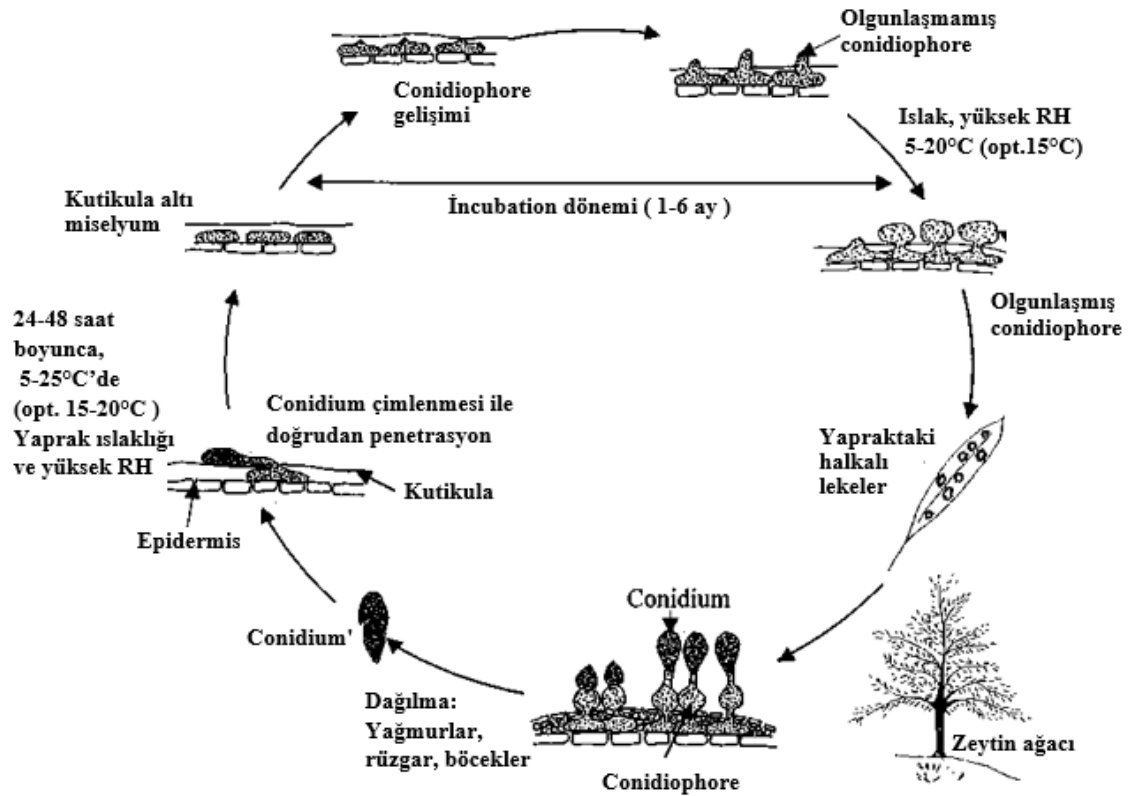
Olgunlaşmamış conidiophore

Conidiophore gelişimi

Islak, yüksek RH 5-20°C (opt.15°C)

Kutikula altı miselyum

İncubation dönemi ( 1-6 ay )

Olgunlaşmış conidiophore

24-48 saat boyunca, 5-25°C'de (opt. 15-20°C ) Yaprak ıslaklığı ve yüksek RH

Conidium çimlenmesi ile doğrudan penetrasyon

Kutikula

Epidermis

Yapraktaki halkalı lekeler

Conidium

Conidium'

Dağılma: Yağmurlar, rüzgar, böcekler

Conidiophore

Zeytin ağacı